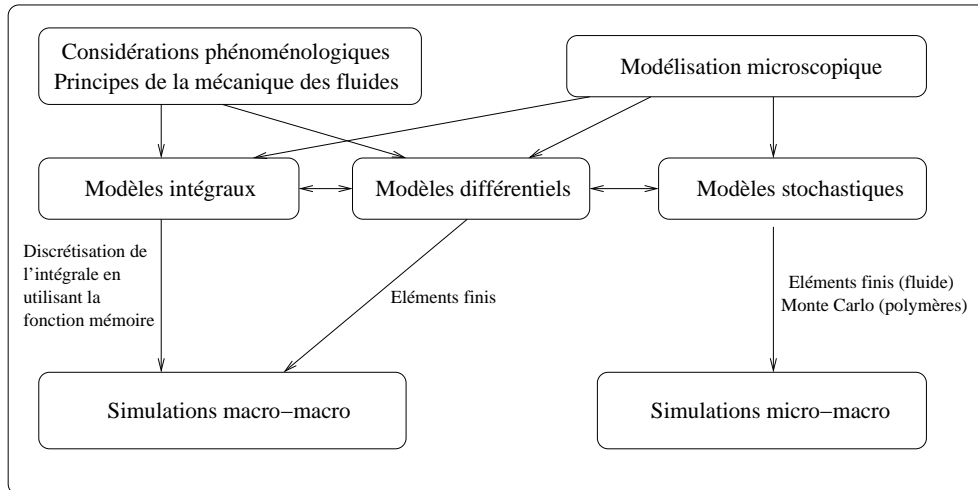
Considérations phénoménologiques
Principes de la mécanique des fluides

Modélisation microscopique

Modèles intégraux

Modèles différentiels

Modèles stochastiques

Discrétisation de l'intégrale en utilisant la fonction mémoire

Eléments finis

Eléments finis (fluide)
Monte Carlo (polymères)

Simulations macro−macro

Simulations micro−macro